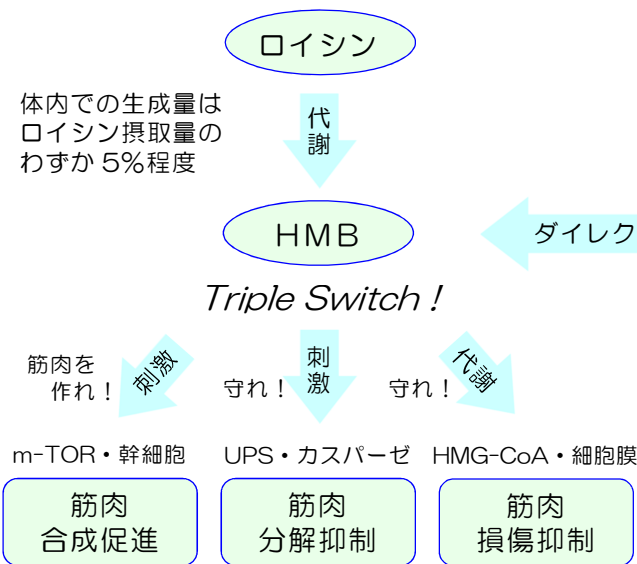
ロイシン

体内での生成量は
ロイシン摂取量の
わずか 5%程度

代謝

HMB

ダイレクト

Triple Switch !

筋肉を
作れ！

刺激

守れ！

刺激

守れ！

代謝

m-TOR・幹細胞

UPS・カスパーゼ

HMG-CoA・細胞膜

筋肉
合成促進

筋肉
分解抑制

筋肉
損傷抑制